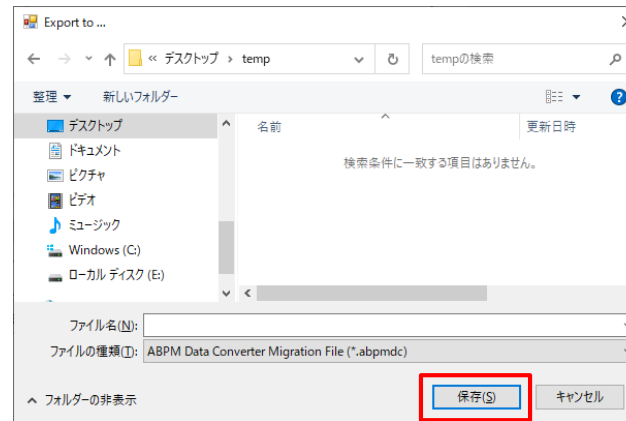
Export to ...

« デスクトップ › temp

tempの検索

整理 ▼ 新しいフォルダー

デスクトップ
ドキュメント
ピクチャ
ビデオ
ミュージック
Windows (C:)
ローカル ディスク (E:)

名前

更新日時

検索条件に一致する項目はありません。

ファイル名(N):

ファイルの種類(T): ABPM Data Converter Migration File (*.abpmdc)

フォルダーの非表示

保存(S)

キャンセル